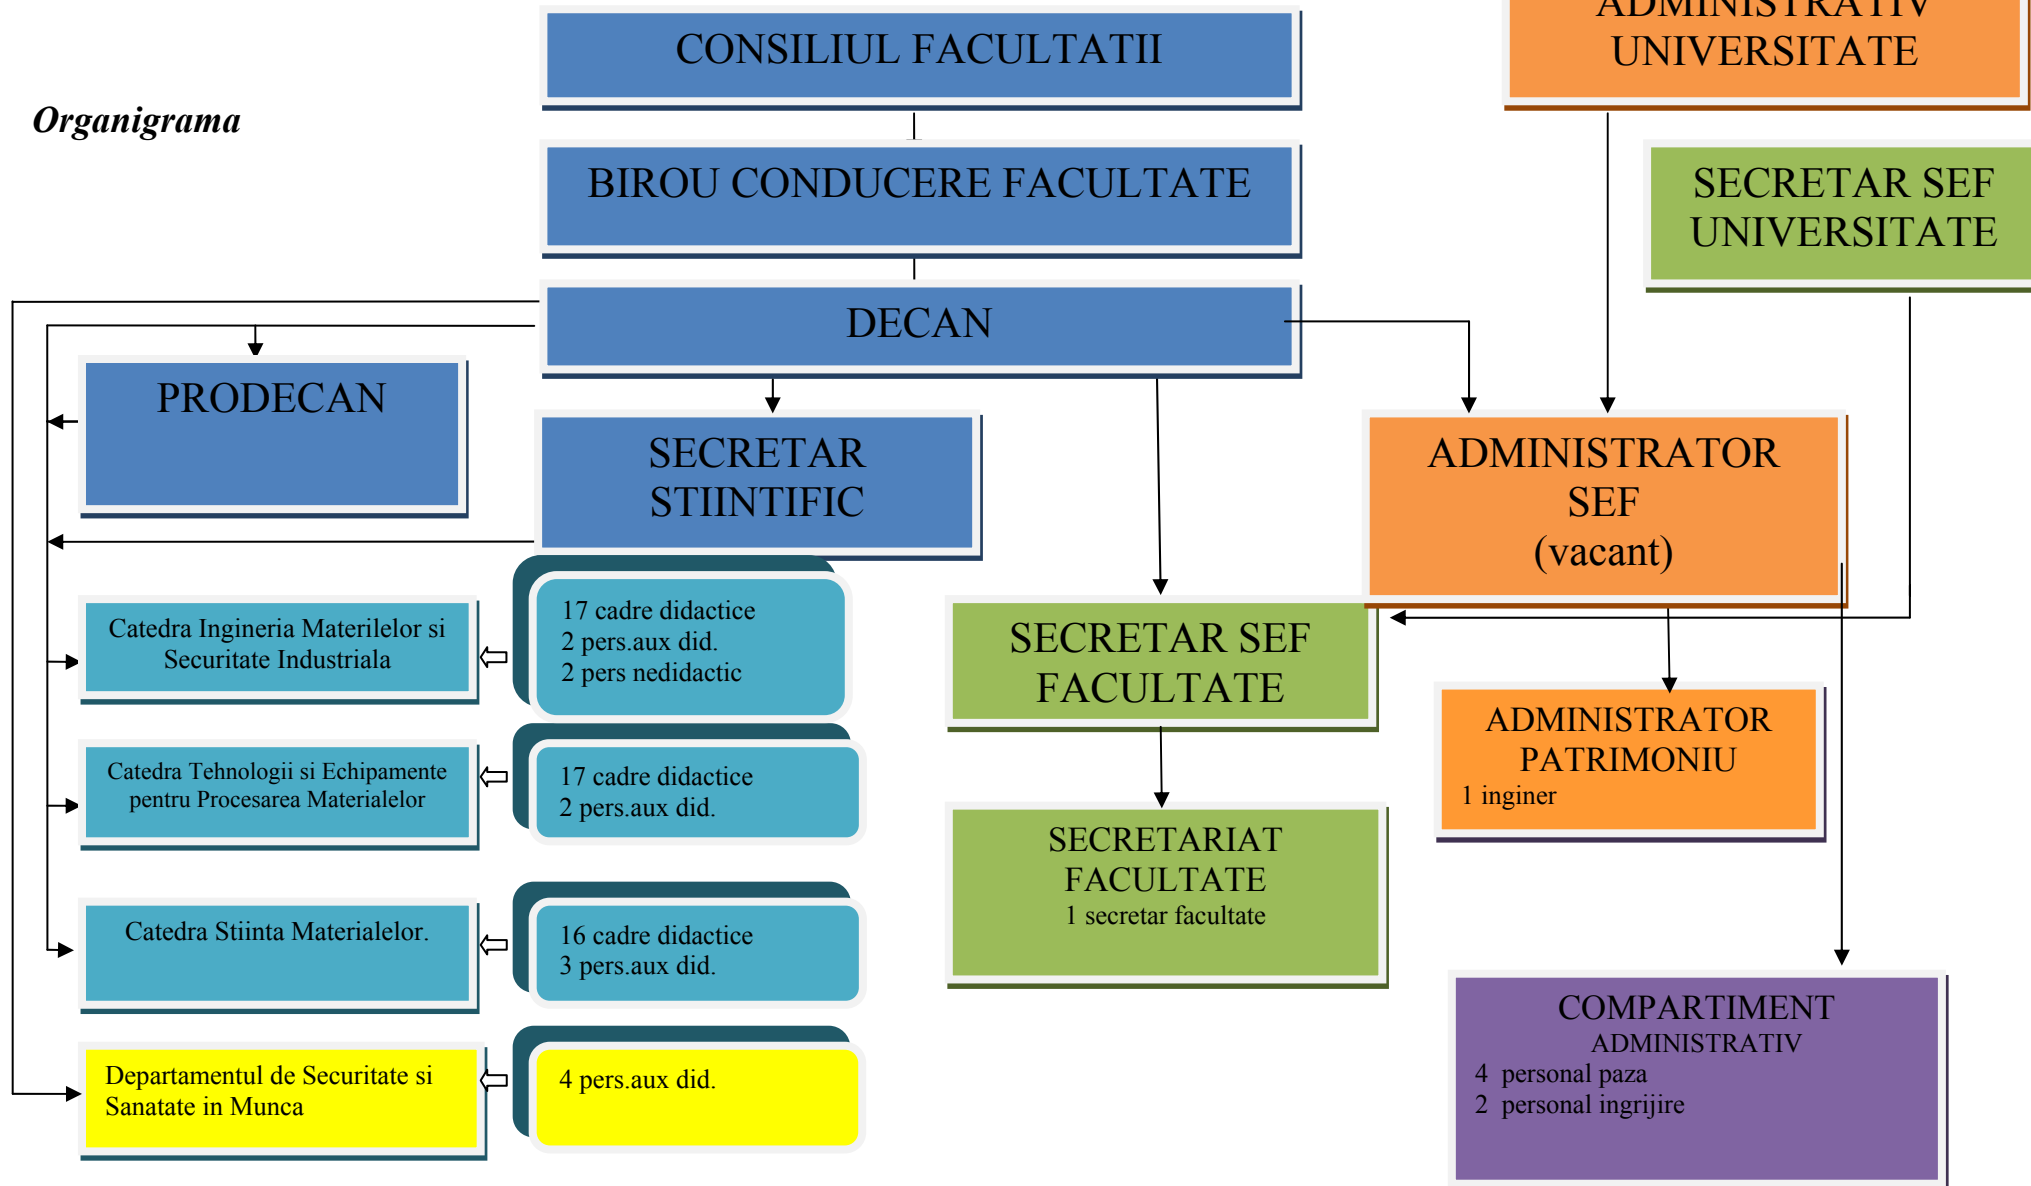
Organigrama

CONSILIUL FACULTATII

BIROU CONDUCERE FACULTATE

DECAN

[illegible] UNIVERSITATE

SECRETAR SEF UNIVERSITATE

PRODECAN

SECRETAR STIINTIFIC

ADMINISTRATOR SEF (vacant)

Catedra Ingineria Materilelor si Securitate Industriala

17 cadre didactice
2 pers.aux did.
2 pers nedidactic

SECRETAR SEF FACULTATE

ADMINISTRATOR PATRIMONIU
1 inginer

Catedra Tehnologii si Echipamente pentru Procesarea Materialelor

17 cadre didactice
2 pers.aux did.

SECRETARIAT FACULTATE
1 secretar facultate

Catedra Stiinta Materialelor.

16 cadre didactice
3 pers.aux did.

COMPARTIMENT ADMINISTRATIV
4 personal paza
2 personal ingrijire

Departamentul de Securitate si Sanatate in Munca

4 pers.aux did.